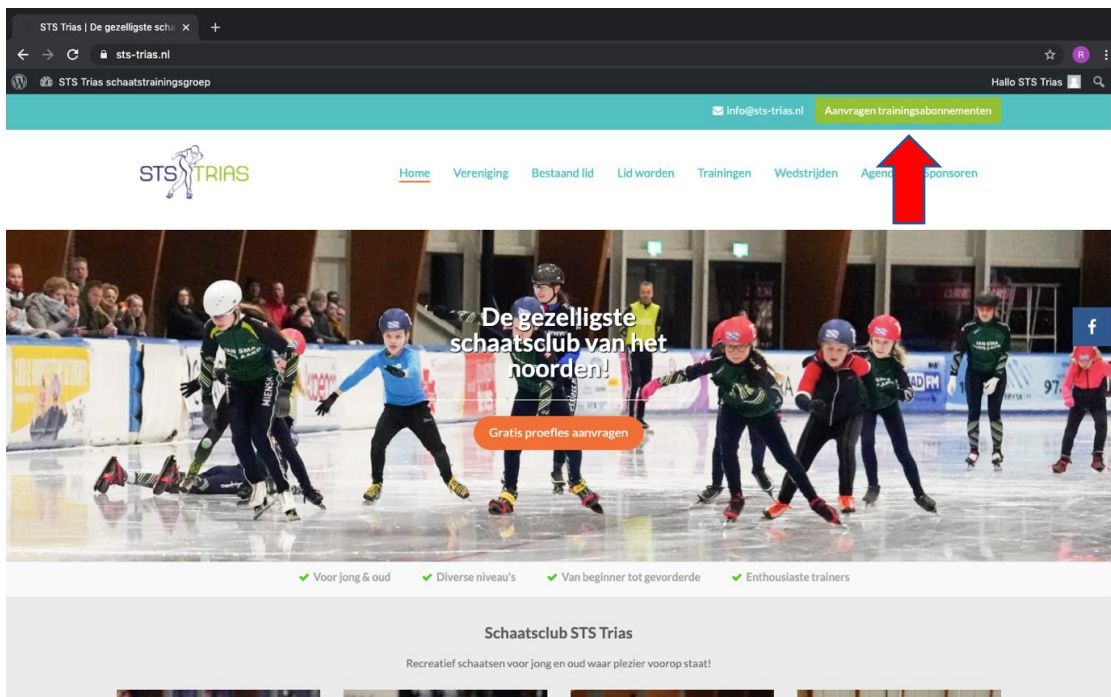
STS Trias | De gezelligste scha ×
sts-trias.nl
STS Trias schaatstrainingsgroep
Hallo STS Trias

info@sts-trias.nl
Aanvragen trainingsabonnementen

STS TRIAS

Home
Vereniging
Bestaand lid
Lid worden
Trainingen
Wedstrijden
Agend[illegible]
Sponsoren

De gezelligste schaatsclub van het noorden!

Gratis proefles aanvragen

f

Voor jong & oud
Diverse niveau's
Van beginner tot gevorderde
Enthousiaste trainers

Schaatsclub STS Trias

Recreatief schaatsen voor jong en oud waar plezier voorop staat!